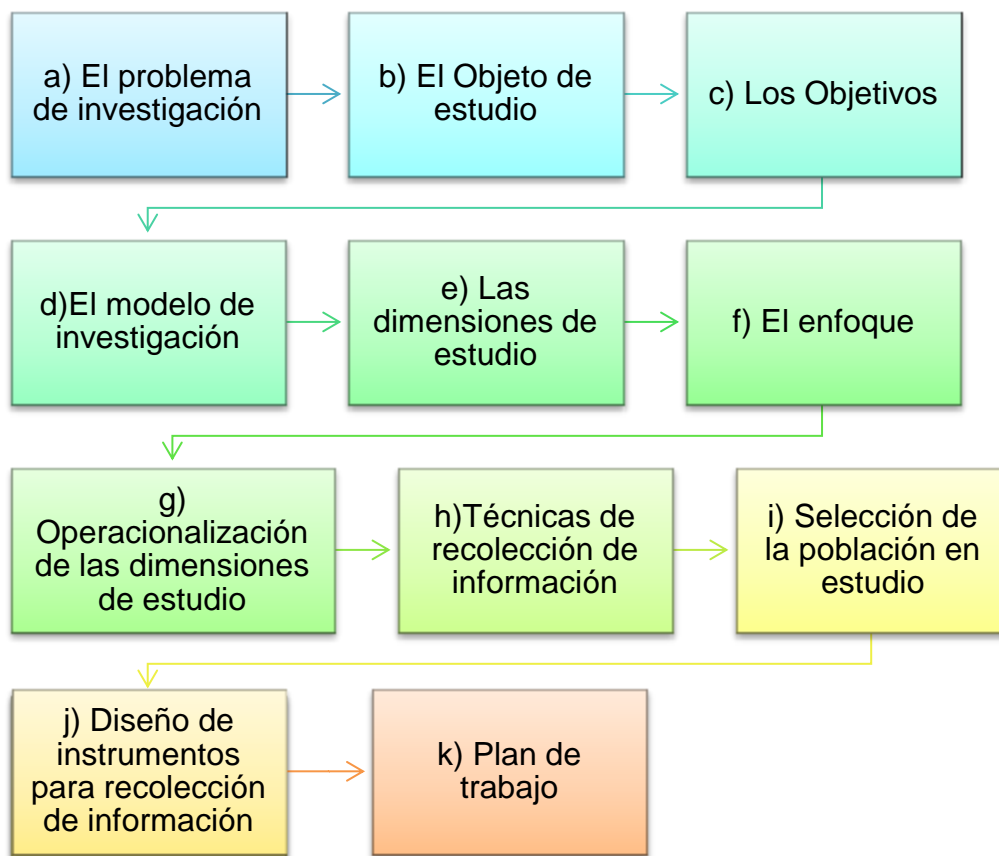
a) El problema de investigación

b) El Objeto de estudio

c) Los Objetivos

d)El modelo de investigación

e) Las dimensiones de estudio

f) El enfoque

g) Operacionalización de las dimensiones de estudio

h)Técnicas de recolección de información

i) Selección de la población en estudio

j) Diseño de instrumentos para recolección de información

k) Plan de trabajo